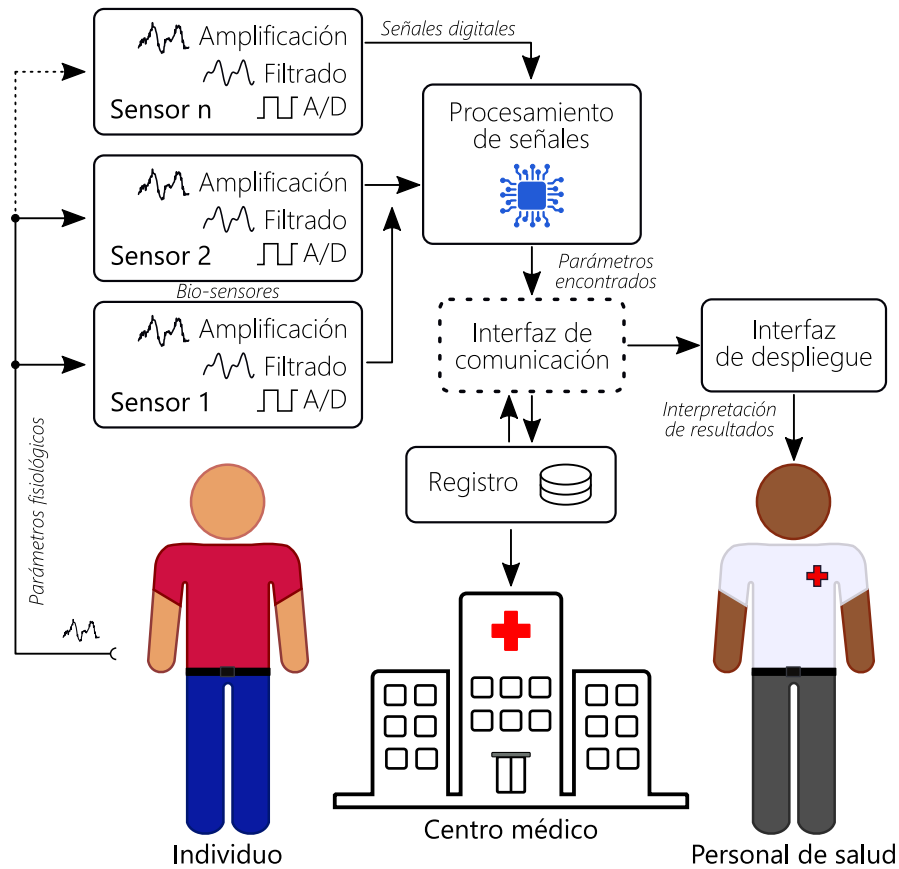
Amplificación
Filtrado
Sensor n
A/D

Señales digitales

Procesamiento de señales

Amplificación
Filtrado
Sensor 2
A/D

Bio-sensores

Amplificación
Filtrado
Sensor 1
A/D

Parámetros encontrados

Interfaz de comunicación

Interfaz de despliegue

Interpretación de resultados

Parámetros fisiológicos

Registro

Individuo

Centro médico

Personal de salud